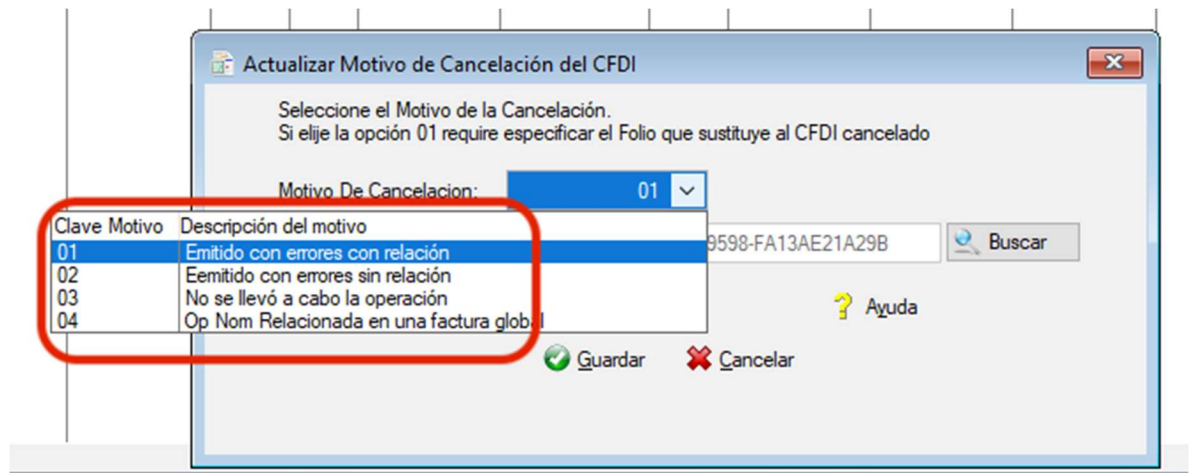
Actualizar Motivo de Cancelación del CFDI

Seleccione el Motivo de la Cancelación.
Si elije la opción 01 require especificar el Folio que sustituye al CFDI cancelado

Motivo De Cancelacion: 01

| Clave Motivo | Descripción del motivo |
|---|---|
| 01 | Emitido con errores con relación |
| 02 | Eemitido con errores sin relación |
| 03 | No se llevó a cabo la operación |
| 04 | Op Nom Relacionada en una factura global |

9598-FA13AE21A29B

Buscar

Ayuda

Guardar

Cancelar